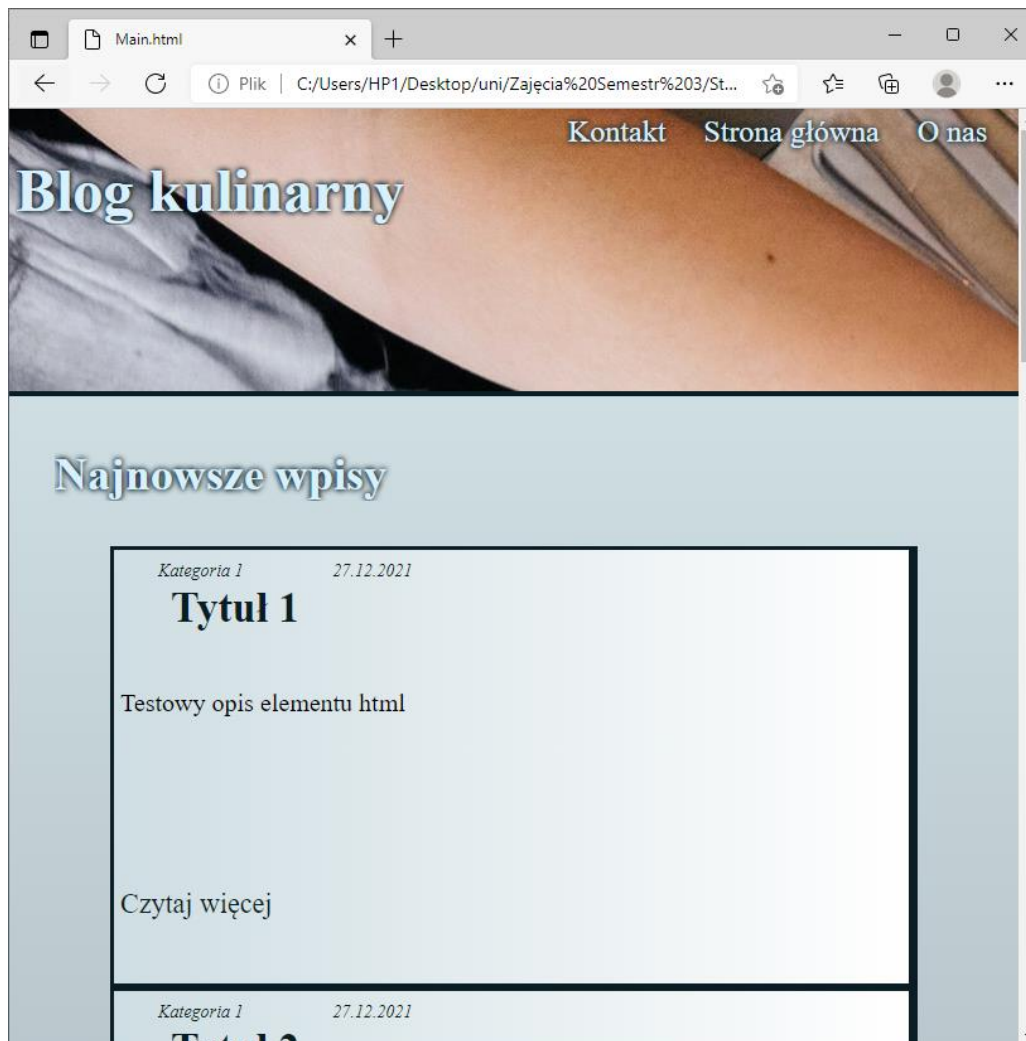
Main.html ×
+
Plik | C:/Users/HP1/Desktop/uni/Zajęcia%20Semestr%203/St...
...

Kontakt Strona główna O nas

Blog kulinarny

Najnowsze wpisy

Kategoria 1 27.12.2021

Tytuł 1

Testowy opis elementu html

Czytaj więcej

Kategoria 1 27.12.2021

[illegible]